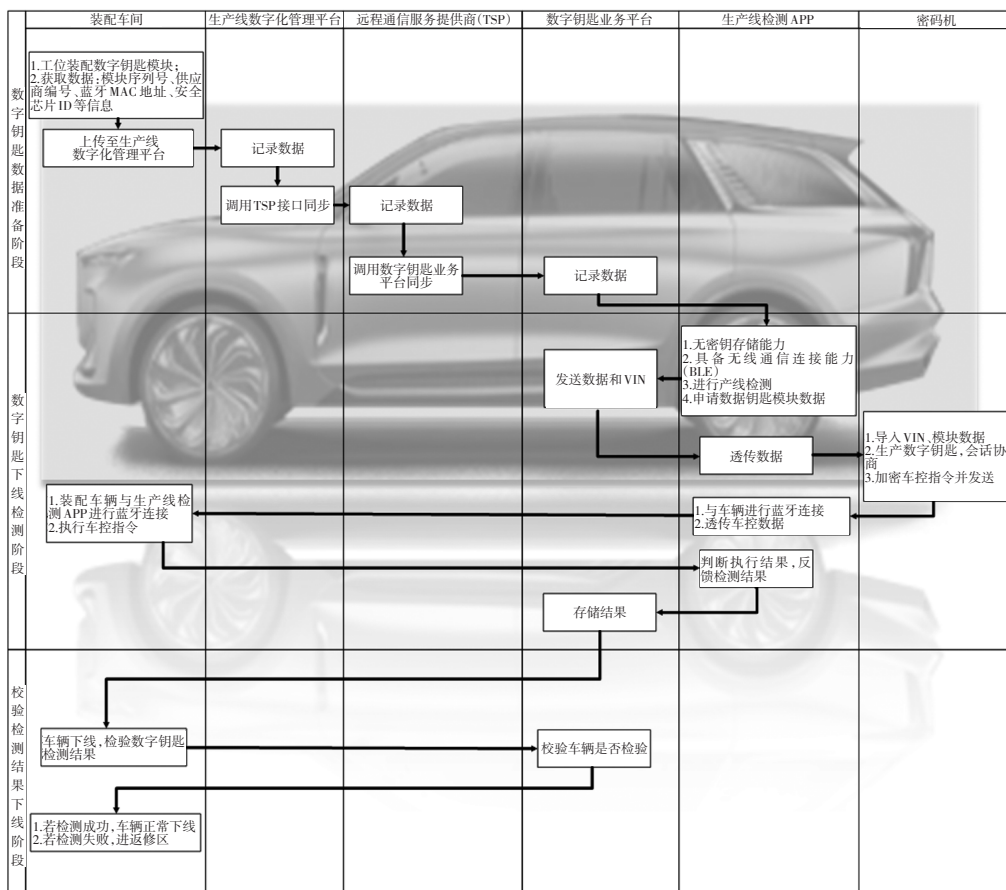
| | 装配车间 | 生产线数字化管理平台 | 远程通信服务提供商(TSP) | 数字钥匙业务平台 | 生产线检测 APP | 密码机 |
|---|---|---|---|---|---|---|
| 数字钥匙数据准备阶段 | 1.工位装配数字钥匙模块; 2.获取数据;模块序列号、供应商编号、蓝牙 MAC 地址、安全芯片 ID 等信息<br>上传至生产线数字化管理平台 | 记录数据<br>调用TSP接口同步 | 记录数据<br>调用数字钥匙业务平台同步 | 记录数据 | | |
| 数字钥匙下线检测阶段 | 1.装配车辆与生产线检测 APP 进行蓝牙连接 2.执行车控指令 | | | 发送数据和VIN<br>存储结果 | 1.无密钥存储能力 2.具备无线通信连接能力(BLE) 3.进行产线检测 4.申请数据钥匙模块数据<br>透传数据<br>1.与车辆进行蓝牙连接 2.透传车控数据<br>判断执行结果,反馈检测结果 | 1.导入 VIN、模块数据 2.生产数字钥匙,会话协商 3.加密车控指令并发送 |
| 校验检测结果下线阶段 | 车辆下线,检验数字钥匙检测结果<br>1.若检测成功,车辆正常下线 2.若检测失败,进返修区 | | | 校验车辆是否检验 | | |